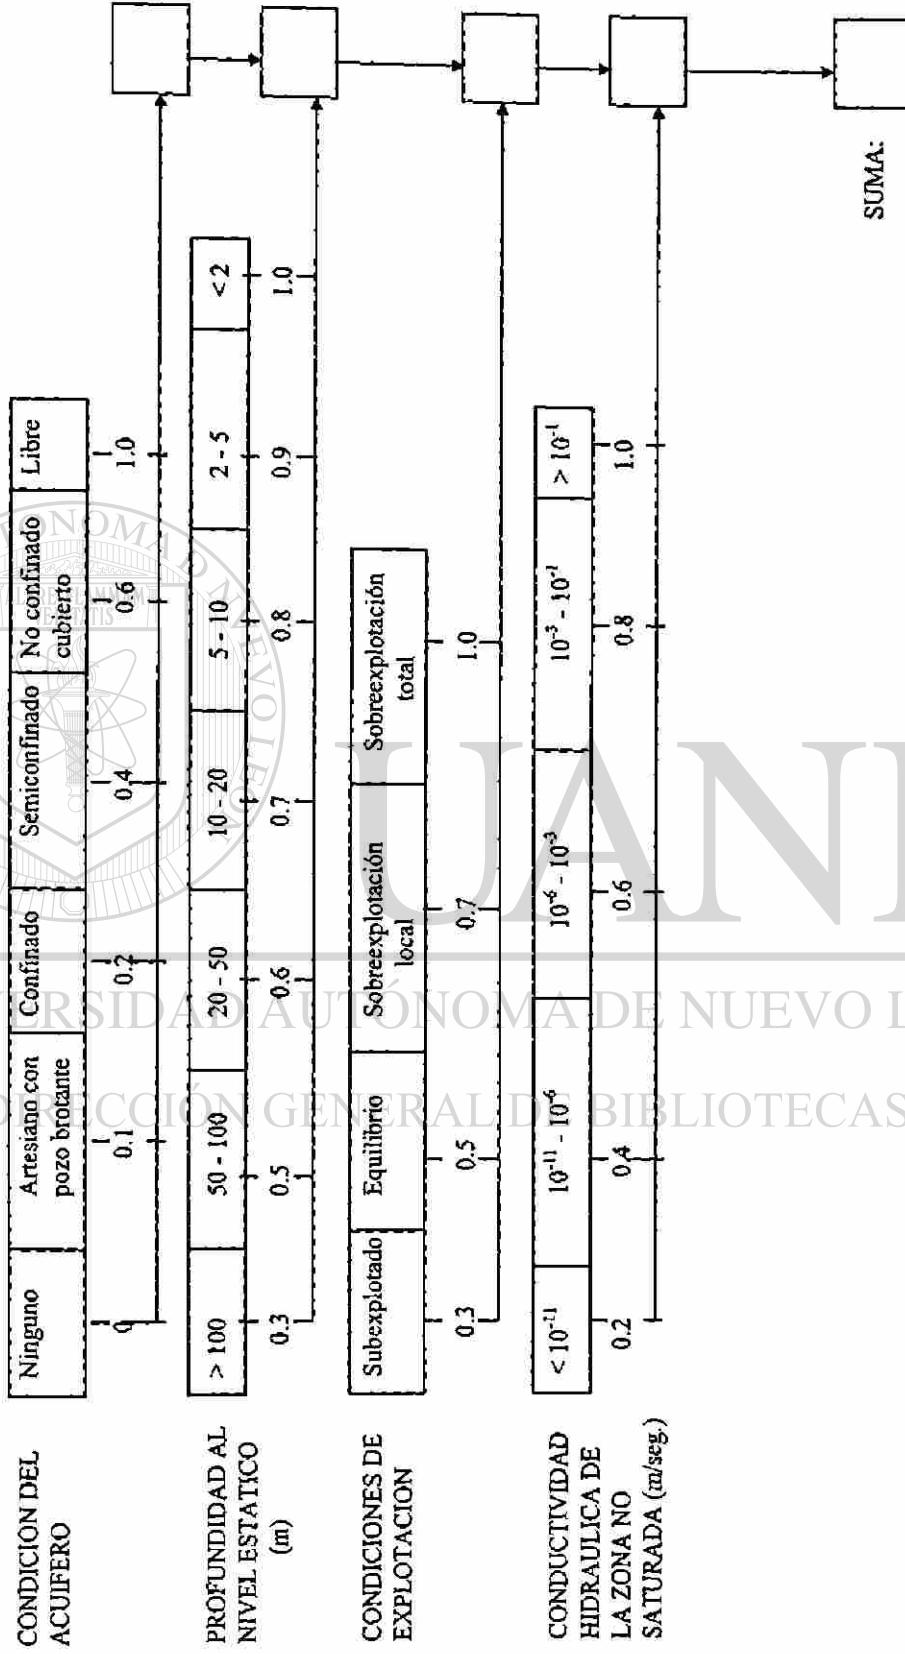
CONDICION DEL ACUIFERO

| Ninguno | Artesiano con pozo brotante | Confinado | Semiconfinado | No confinado cubierto | Libre |
|---|---|---|---|---|---|

0 0.1 0.2 0.4 0.6 1.0

PROFUNDIDAD AL NIVEL ESTATICO (m)

| > 100 | 50 - 100 | 20 - 50 | 10 - 20 | 5 - 10 | 2 - 5 | < 2 |
|---|---|---|---|---|---|---|

0.3 0.5 0.6 0.7 0.8 0.9 1.0

CONDICIONES DE EXPLOTACION

| Subexplotado | Equilibrio | Sobreexplotación local | Sobreexplotación total |
|---|---|---|---|

0.3 0.5 0.7 1.0

CONDUCTIVIDAD HIDRAULICA DE LA ZONA NO SATURADA (m/seg.)

| $< 10^{-11}$ | $10^{-11} - 10^{-6}$ | $10^{-6} - 10^{-3}$ | $10^{-3} - 10^{-1}$ | $> 10^{-1}$ |
|---|---|---|---|---|

0.2 0.4 0.6 0.8 1.0

SUMA:

UNIVERSIDAD AUTÓNOMA DE NUEVO LEÓN
DIRECCIÓN GENERAL DE BIBLIOTECAS
UANL